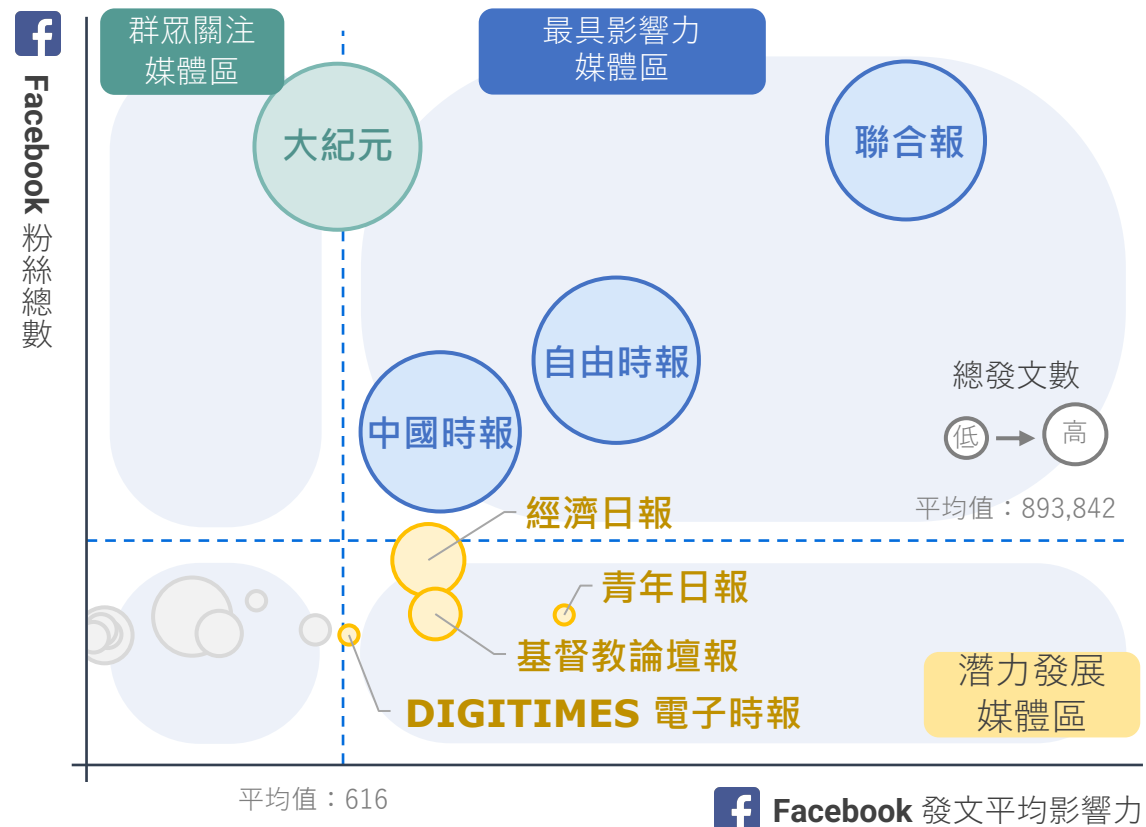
f Facebook 粉絲總數

群眾關注媒體區

最具影響力媒體區

大紀元

聯合報

自由時報

中國時報

總發文數

低 → 高

平均值：893,842

經濟日報

青年日報

基督教論壇報

DIGITIMES 電子時報

潛力發展媒體區

平均值：616

f Facebook 發文平均影響力